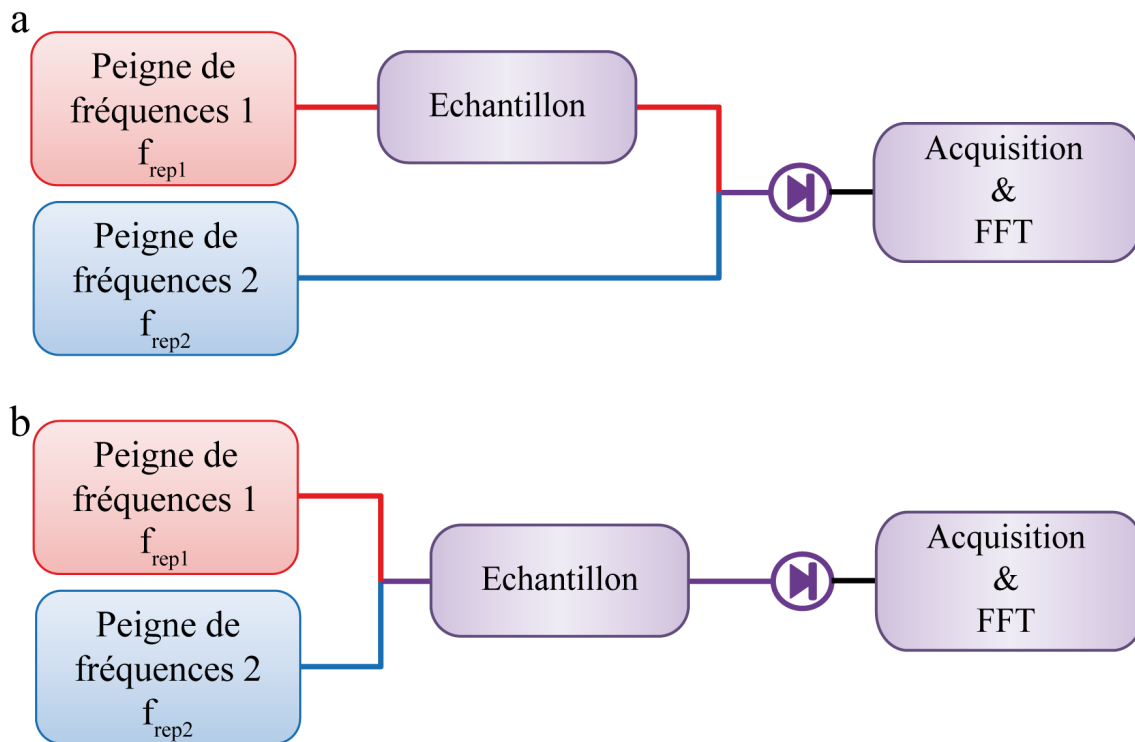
a

Peigne de fréquences 1 $f_{rep1}$

Echantillon

Peigne de fréquences 2 $f_{rep2}$

Acquisition & FFT

b

Peigne de fréquences 1 $f_{rep1}$

Peigne de fréquences 2 $f_{rep2}$

Echantillon

Acquisition & FFT